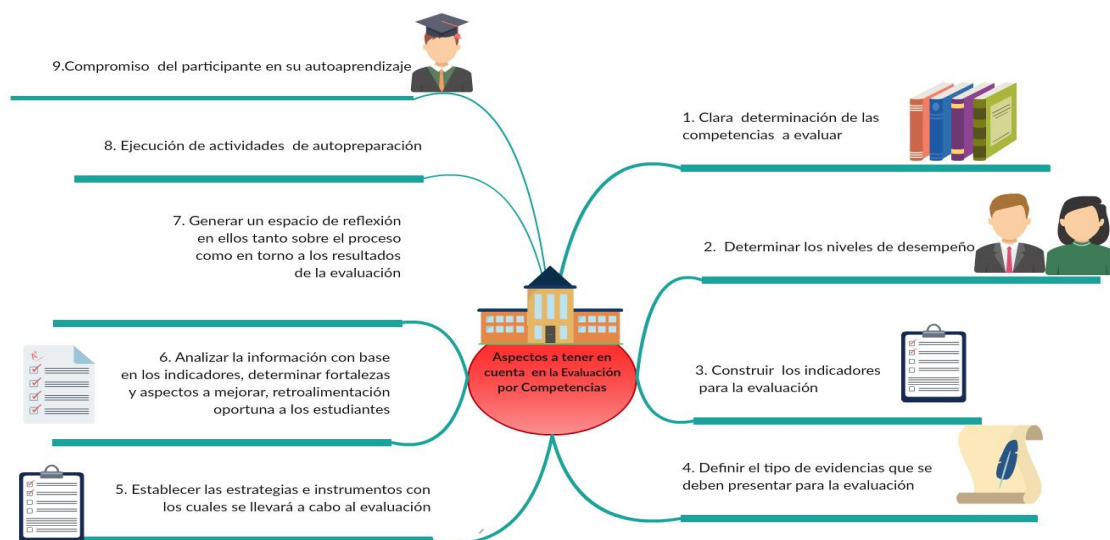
Aspectos a tener en cuenta en la Evaluación por Competencias

1. Clara determinación de las competencias a evaluar

2. Determinar los niveles de desempeño

3. Construir los indicadores para la evaluación

4. Definir el tipo de evidencias que se deben presentar para la evaluación

5. Establecer las estrategias e instrumentos con los cuales se llevará a cabo al evaluación

6. Analizar la información con base en los indicadores, determinar fortalezas y aspectos a mejorar, retroalimentación oportuna a los estudiantes

7. Generar un espacio de reflexión en ellos tanto sobre el proceso como en torno a los resultados de la evaluación

8. Ejecución de actividades de autopreparación

9.Compromiso del participante en su autoaprendizaje